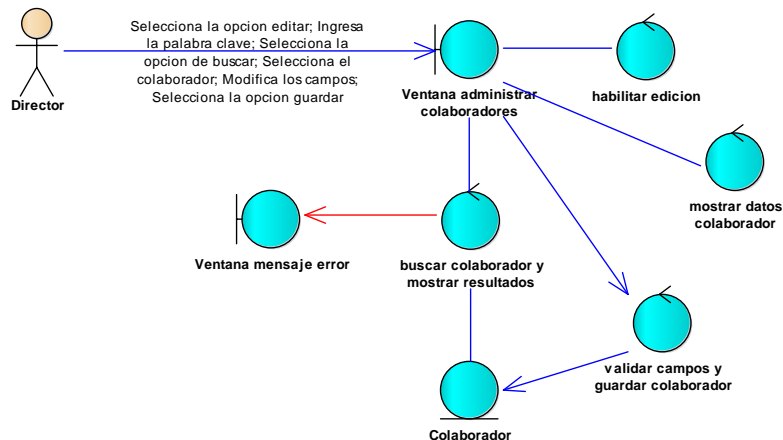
Director

Selecciona la opcion editar; Ingresa la palabra clave; Selecciona la opcion de buscar; Selecciona el colaborador; Modifica los campos; Selecciona la opcion guardar

Ventana administrar colaboradores

habilitar edicion

mostrar datos colaborador

Ventana mensaje error

buscar colaborador y mostrar resultados

validar campos y guardar colaborador

Colaborador